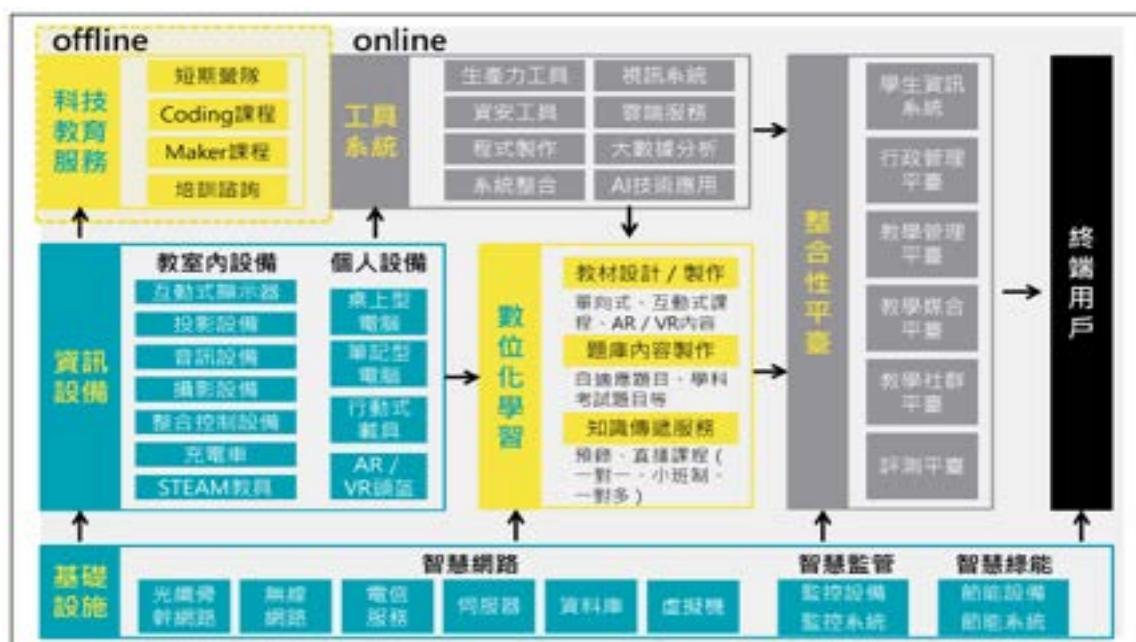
offline

online

科技教育服務

短期營隊

Coding課程

Maker課程

培訓諮詢

工具系統

生產力工具

視訊系統

資安工具

雲端服務

程式製作

大數據分析

系統整合

AI技術應用

整合性平臺

學生資訊系統

行政管理平臺

教學管理平臺

教學媒合平臺

教學社群平臺

評測平臺

終端用戶

資訊設備

教室內設備

互動式顯示器

投影設備

音訊設備

攝影設備

整合控制設備

充電車

STEAM教具

個人設備

桌上型電腦

筆記型電腦

行動式載具

AR / VR頭盔

數位化學習

教材設計 / 製作

單向式、互動式課程、AR / VR內容

題庫內容製作

自擬應題目、學科考試題目等

知識傳遞服務

預錄、直播課程（一對一、小班制、一對多）

基礎設施

智慧網路

光纖骨幹網路

無線網路

電信服務

伺服器

資料庫

虛擬機

智慧監管

監控設備

監控系統

智慧綠能

節能設備

節能系統